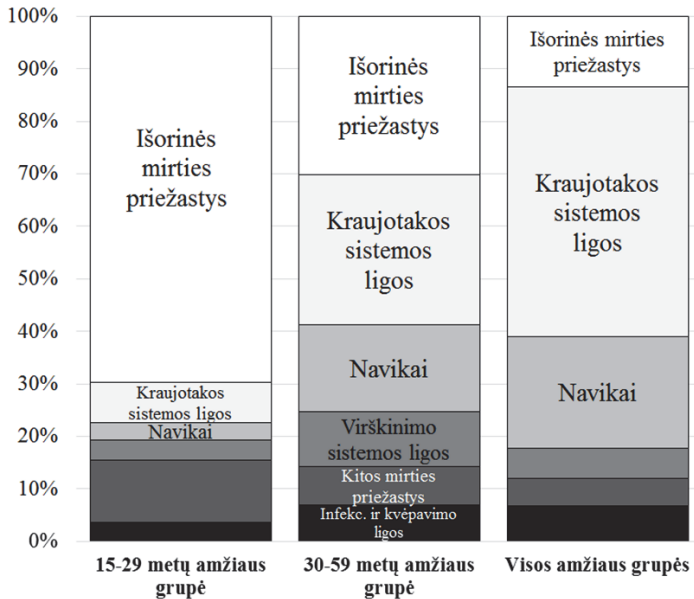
100%
90%
80%
70%
60%
50%
40%
30%
20%
10%
0%

Išorinės mirties priežastys
Kraujotakos sistemos ligos
Navikai

Išorinės mirties priežastys
Kraujotakos sistemos ligos
Navikai
Virškinimo sistemos ligos
Kitos mirties priežastys
Infekc. ir kvėpavimo ligos

Išorinės mirties priežastys
Kraujotakos sistemos ligos
Navikai

15-29 metų amžiaus grupė
30-59 metų amžiaus grupė
Visos amžiaus grupės